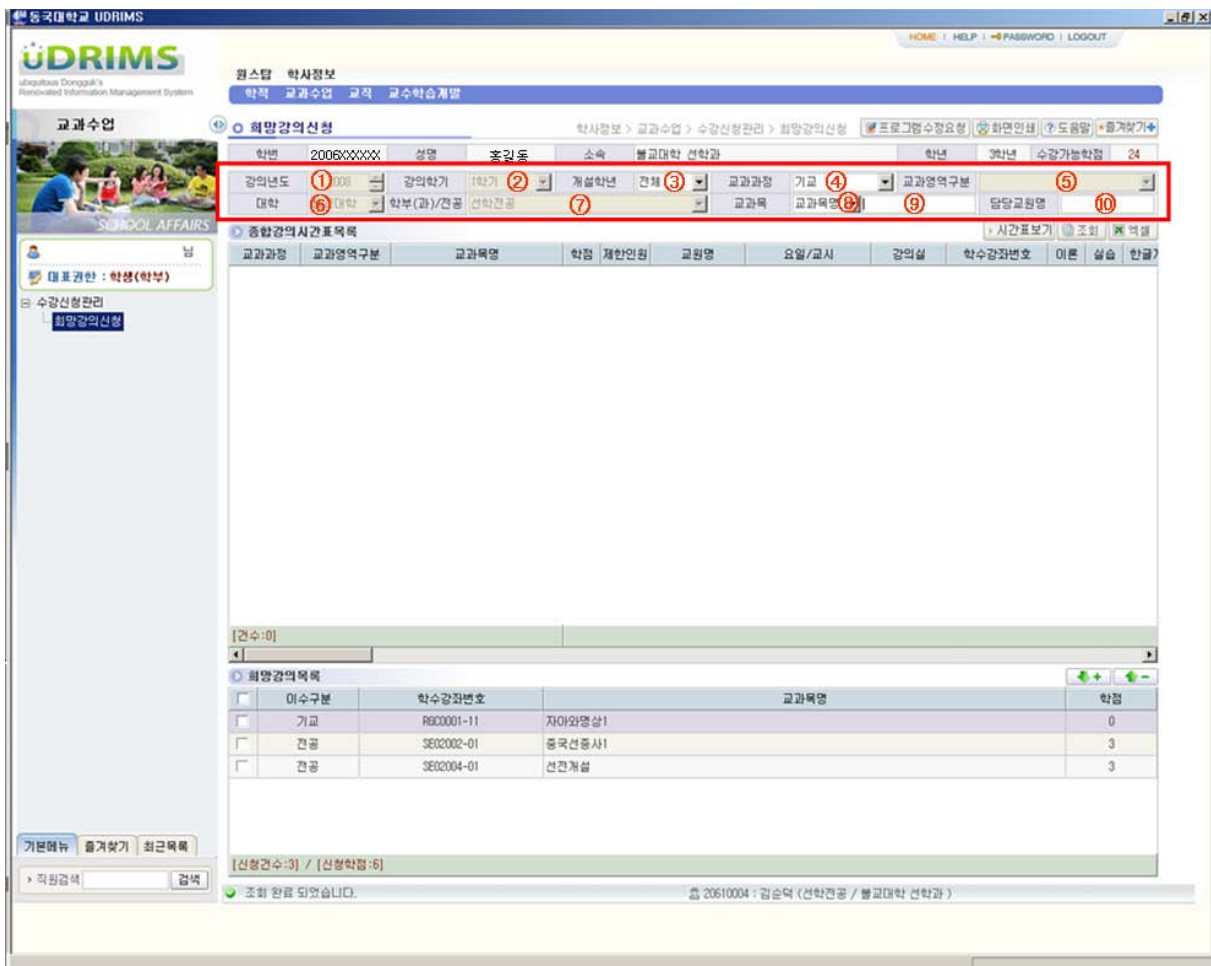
동국대학교 UDRIMS

HOME | HELP | PASSWORD | LOGOUT

UDRIMS
ubiquitous Dongguk's Renovated Information Management System

원스탑 학사정보
학적 교과수업 교직 교수학습계발

교과수업

SCHOOL AFFAIRS

님
대표권한 : 학생(학부)

수강신청관리
희망강의신청

희망강의신청

학사정보 > 교과수업 > 수강신청관리 > 희망강의신청
프로그램수정요청 화면인쇄 도움말 즐겨찾기

| 학번 | 2006XXXXX | 성명 | 홍길동 | 소속 | 불교대학 선학과 | 학년 | 3학년 | 수강가능학점 | 24 |
|---|---|---|---|---|---|---|---|---|---|

강의년도 ① 2008 강의학기 1학기 ② 개설학년 전체 ③ 교과과정 기교 ④ 교과영역구분 ⑤
대학 ⑥ 대학 학부(과)/전공 선학전공 ⑦ 교과목 교과목명 ⑧ ⑨ 담당교원명 ⑩

종합강의시간표목록
시간표보기 조회 엑셀

| 교과과정 | 교과영역구분 | 교과목명 | 학점 | 제한인원 | 교원명 | 요일/교시 | 강의실 | 학수강좌번호 | 이론 | 실습 | 한글 |
|---|---|---|---|---|---|---|---|---|---|---|---|

[건수:0]

희망강의목록

| | 이수구분 | 학수강좌번호 | 교과목명 | 학점 |
|---|---|---|---|---|
| | 기교 | RGC0001-11 | 자아와명상1 | 0 |
| | 전공 | SE02002-01 | 중국선종사1 | 3 |
| | 전공 | SE02004-01 | 선전개설 | 3 |

[신청건수:3] / [신청학점:6]

기본메뉴 즐겨찾기 최근목록
직원검색 검색

조회 완료 되었습니다.
20610004 : 김순덕 (선학전공 / 불교대학 선학과)